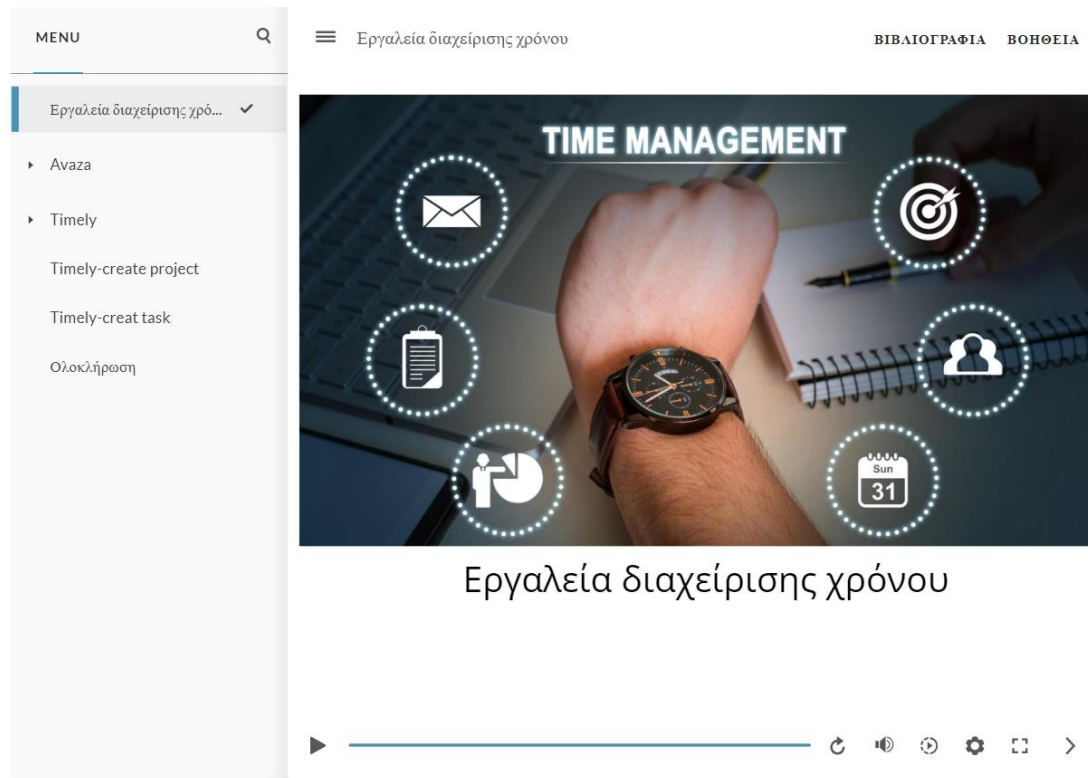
MENU

Εργαλεία διαχείρισης χρό...

Avaza

Timely

Timely-create project

Timely-creat task

Ολοκλήρωση

Εργαλεία διαχείρισης χρόνου

ΒΙΒΛΙΟΓΡΑΦΙΑ ΒΟΗΘΕΙΑ

TIME MANAGEMENT

Sun
31

Εργαλεία διαχείρισης χρόνου